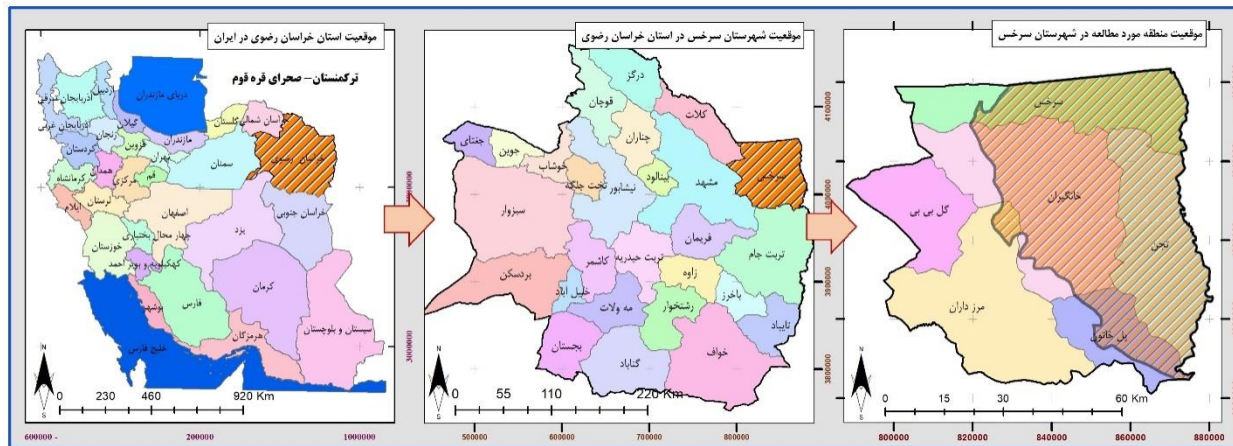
موقعیت استان خراسان رضوی در ایران

ترکمنستان - صحرای قره قوم

دریای مازندران
اردبیل
آذربایجان شرقی
آذربایجان غربی
گیلان
زنجان
مازندران
گلستان
خراسان شمالی
خراسان رضوی
قزوین
کردستان
تهران
سمنان
همدان
کرمانشاه
قم
مرکزی
لرستان
ایلام
اصفهان
خراسان جنوبی
چهار محال بختیاری
خوزستان
یزد
کهگیلویه و بویر احمد
بوشهر
فارس
کرمان
سیستان و بلوچستان
هرمزگان
خلیج فارس

N
S
0 230 460 920 Km
600000 - 200000 1000000

موقعیت شهرستان سرخس در استان خراسان رضوی

درگز
قوچان
کلات
چناران
جغتای
جوین
خوشاب
بینالود
مشهد
سرخس
تحت جلگه
نیشابور
سبزوار
فریمان
تربت جام
تربت حیدریه
کاشمر
زاوه
بردسکن
خلیل آباد
باخرز
مه ولات
رشتخوار
تایباد
بجستان
گناباد
خواف

4100000
4000000
3900000
3800000
N
S
0 55 110 220 Km
500000 600000 700000 800000

موقعیت منطقه مورد مطالعه در شهرستان سرخس

سرخس
خانگیران
گل بی بی
نجف
مرز داران
پل خاتون

4100000
4000000
3900000
3800000
N
S
0 15 30 60 Km
800000 820000 840000 860000 880000